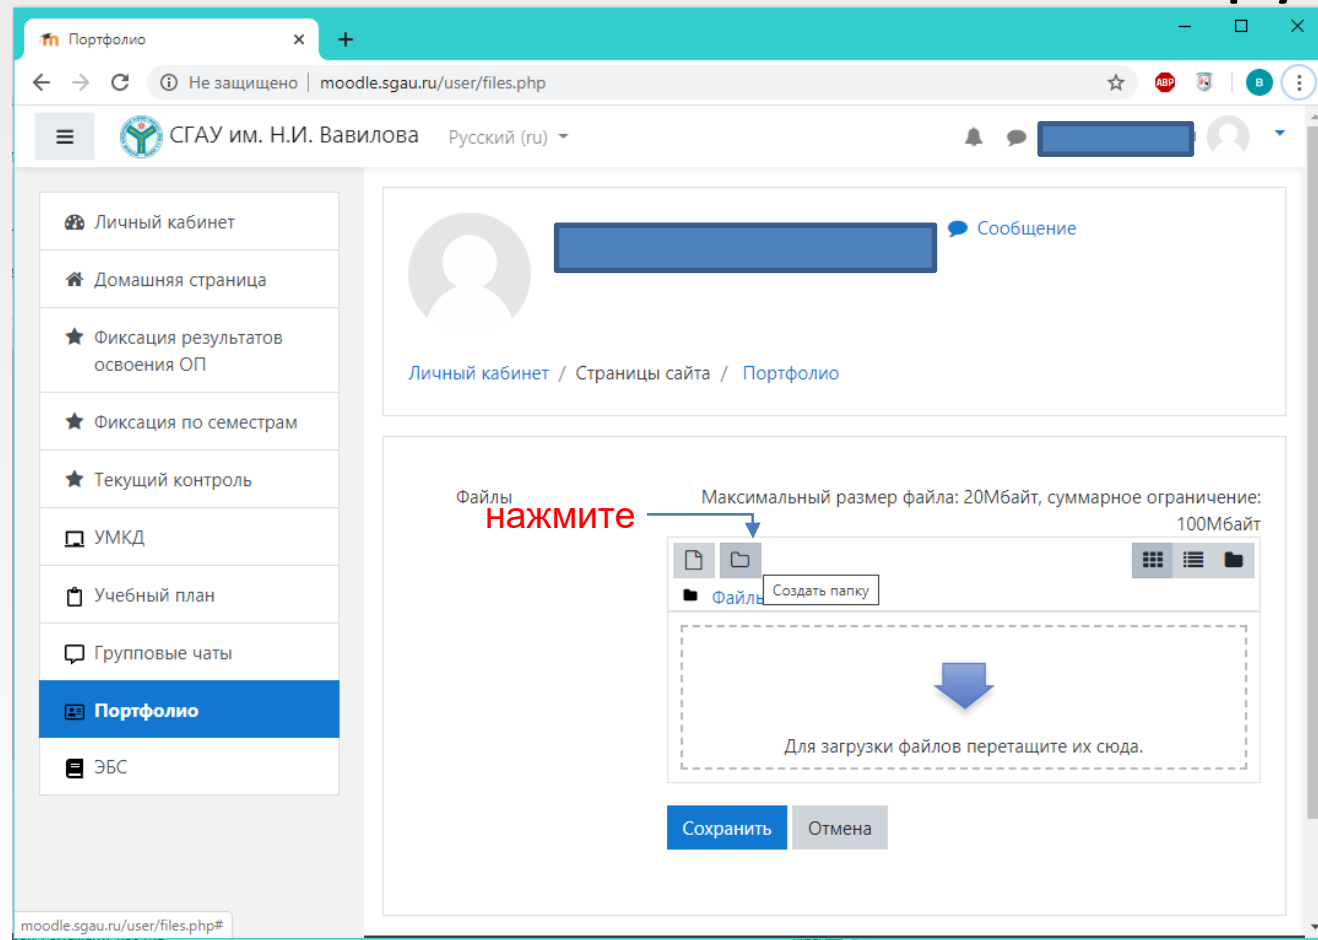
Портфолио ×
+
Не защищено | moodle.sgau.ru/user/files.php
ABP
B

СГАУ им. Н.И. Вавилова
Русский (ru)

Личный кабинет
Домашняя страница
Фиксация результатов освоения ОП
Фиксация по семестрам
Текущий контроль
УМКД
Учебный план
Групповые чаты
Портфолио
ЭБС

Сообщение

Личный кабинет / Страницы сайта / Портфолио

Файлы
Максимальный размер файла: 20Мбайт, суммарное ограничение: 100Мбайт
нажмите
Создать папку
Файлы
Для загрузки файлов перетащите их сюда.
Сохранить
Отмена

moodle.sgau.ru/user/files.php#